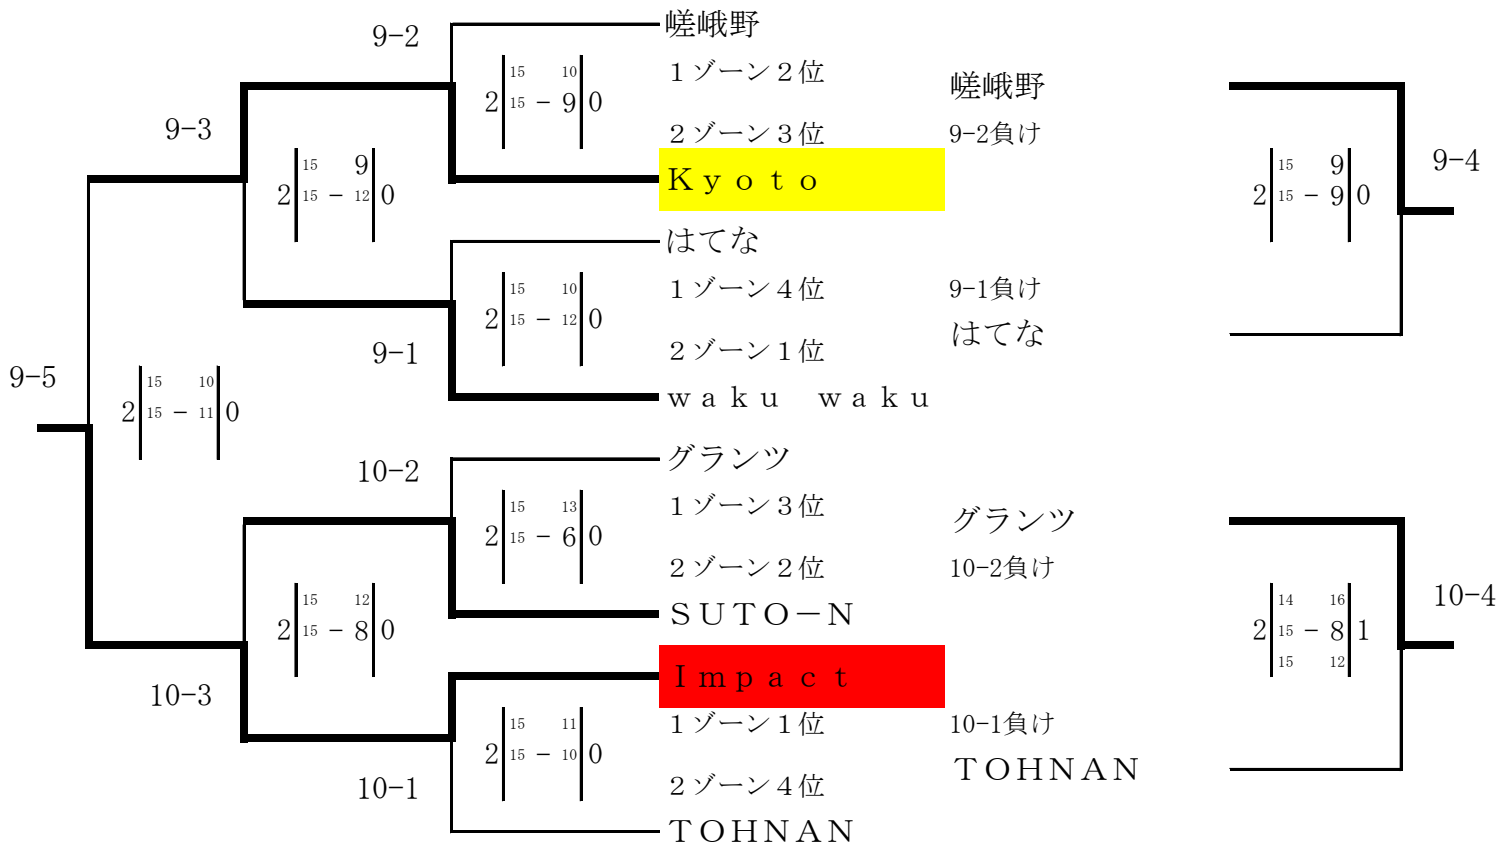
9-2
嵯峨野
1ゾーン2位
$2\left|\begin{matrix}15 & & 10\\ 15 & - & 9\end{matrix}\right|0$
2ゾーン3位
Ｋｙｏｔｏ
9-3
$2\left|\begin{matrix}15 & & 9\\ 15 & - & 12\end{matrix}\right|0$
はてな
1ゾーン4位
$2\left|\begin{matrix}15 & & 10\\ 15 & - & 12\end{matrix}\right|0$
2ゾーン1位
9-1
ｗａｋｕ　ｗａｋｕ
9-5
$2\left|\begin{matrix}15 & & 10\\ 15 & - & 11\end{matrix}\right|0$
10-2
グランツ
1ゾーン3位
$2\left|\begin{matrix}15 & & 13\\ 15 & - & 6\end{matrix}\right|0$
2ゾーン2位
ＳＵＴＯ－Ｎ
$2\left|\begin{matrix}15 & & 12\\ 15 & - & 8\end{matrix}\right|0$
Ｉｍｐａｃｔ
10-3
1ゾーン1位
$2\left|\begin{matrix}15 & & 11\\ 15 & - & 10\end{matrix}\right|0$
2ゾーン4位
10-1
ＴＯＨＮＡＮ
嵯峨野
9-2負け
9-1負け
はてな
$2\left|\begin{matrix}15 & & 9\\ 15 & - & 9\end{matrix}\right|0$
9-4
グランツ
10-2負け
10-1負け
ＴＯＨＮＡＮ
$2\left|\begin{matrix}14 & & 16\\ 15 & - & 8\\ 15 & & 12\end{matrix}\right|1$
10-4